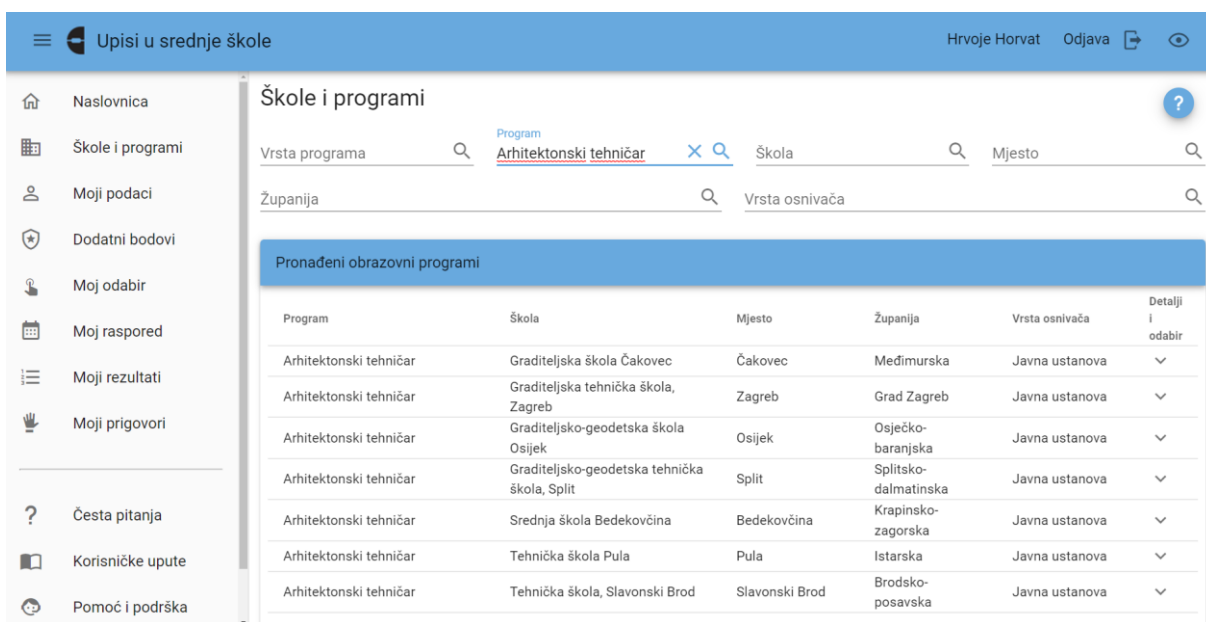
Upisi u srednje škole

Hrvoje Horvat Odjava

Naslovnica
Škole i programi
Moji podaci
Dodatni bodovi
Moj odabir
Moj raspored
Moji rezultati
Moji prigovori

Česta pitanja
Korisničke upute
Pomoć i podrška

Škole i programi

?

Vrsta programa
Program
Arhitektonski tehničar
Škola
Mjesto
Županija
Vrsta osnivača

Pronađeni obrazovni programi

| Program | Škola | Mjesto | Županija | Vrsta osnivača | Detalji i odabir |
|---|---|---|---|---|---|
| Arhitektonski tehničar | Graditeljska škola Čakovec | Čakovec | Međimurska | Javna ustanova | |
| Arhitektonski tehničar | Graditeljska tehnička škola, Zagreb | Zagreb | Grad Zagreb | Javna ustanova | |
| Arhitektonski tehničar | Graditeljsko-geodetska škola Osijek | Osijek | Osječko-baranjska | Javna ustanova | |
| Arhitektonski tehničar | Graditeljsko-geodetska tehnička škola, Split | Split | Splitsko-dalmatinska | Javna ustanova | |
| Arhitektonski tehničar | Srednja škola Bedekovčina | Bedekovčina | Krapinsko-zagorska | Javna ustanova | |
| Arhitektonski tehničar | Tehnička škola Pula | Pula | Istarska | Javna ustanova | |
| Arhitektonski tehničar | Tehnička škola, Slavonski Brod | Slavonski Brod | Brodsko-posavska | Javna ustanova | |